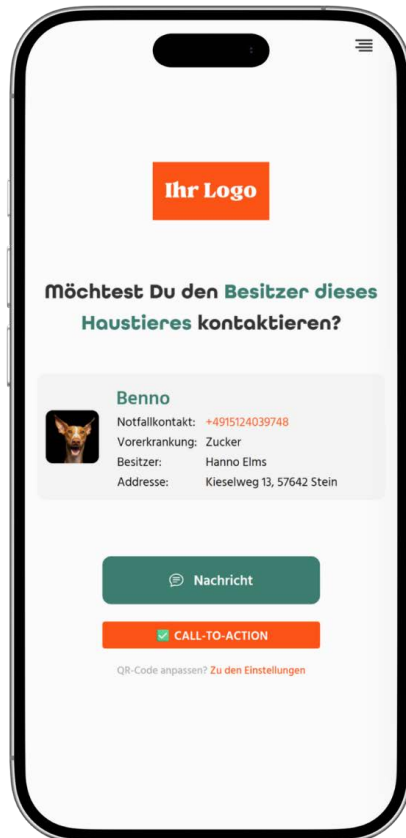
Ihr Logo

Möchtest Du den Besitzer dieses Haustieres kontaktieren?

Benno

| | |
|---|---|
| Notfallkontakt: | +4915124039748 |
| Vorerkrankung: | Zucker |
| Besitzer: | Hanno Elms |
| Addresse: | Kieselweg 13, 57642 Stein |

Nachricht

CALL-TO-ACTION

QR-Code anpassen? Zu den Einstellungen